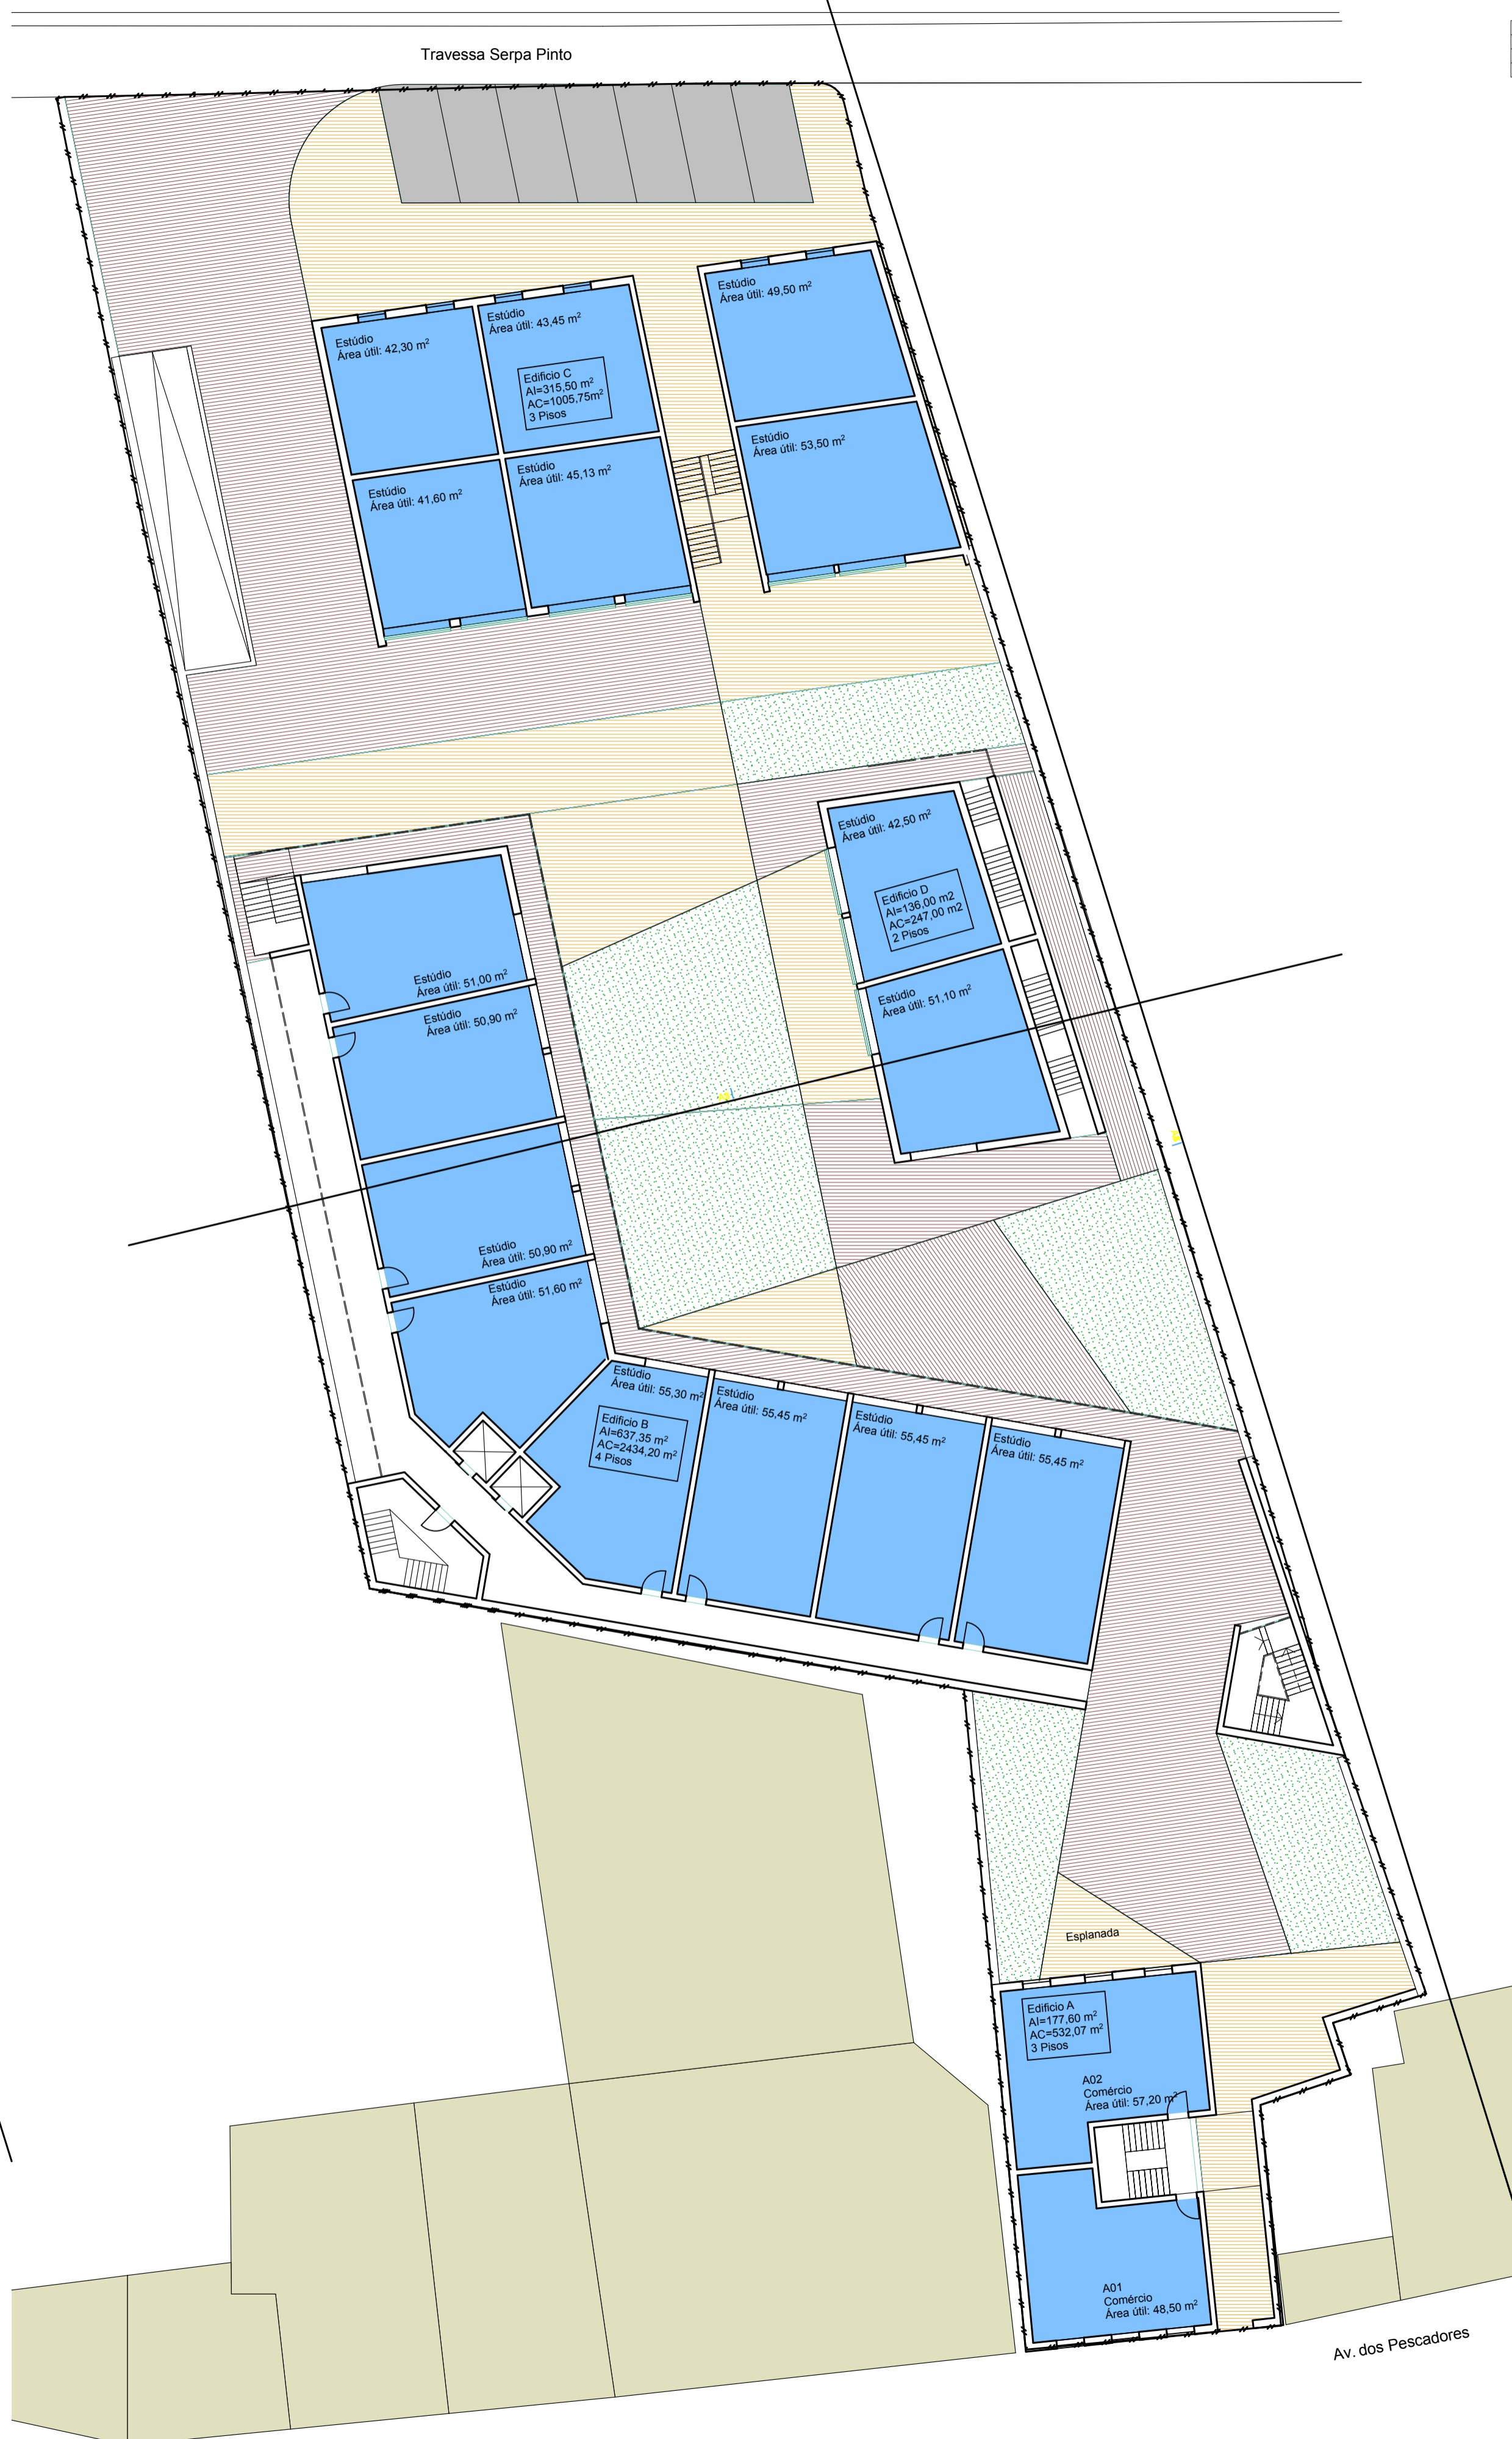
Travessa Serpa Pinto

Estúdio
Área útil: 42,30 m$^2$

Estúdio
Área útil: 43,45 m$^2$

Edificio C
AI=315,50 m$^2$
AC=1005,75m$^2$
3 Pisos

Estúdio
Área útil: 49,50 m$^2$

Estúdio
Área útil: 41,60 m$^2$

Estúdio
Área útil: 45,13 m$^2$

Estúdio
Área útil: 53,50 m$^2$

Estúdio
Área útil: 42,50 m$^2$

Edificio D
AI=136,00 m2
AC=247,00 m2
2 Pisos

Estúdio
Área útil: 51,00 m$^2$

Estúdio
Área útil: 50,90 m$^2$

Estúdio
Área útil: 51,10 m$^2$

Estúdio
Área útil: 50,90 m$^2$

Estúdio
Área útil: 51,60 m$^2$

Estúdio
Área útil: 55,30 m$^2$

Edificio B
AI=637,35 m$^2$
AC=2434,20 m$^2$
4 Pisos

Estúdio
Área útil: 55,45 m$^2$

Estúdio
Área útil: 55,45 m$^2$

Estúdio
Área útil: 55,45 m$^2$

Esplanada

Edificio A
AI=177,60 m$^2$
AC=532,07 m$^2$
3 Pisos

A02
Comércio
Área útil: 57,20 m$^2$

A01
Comércio
Área útil: 48,50 m$^2$

Av. dos Pescadores